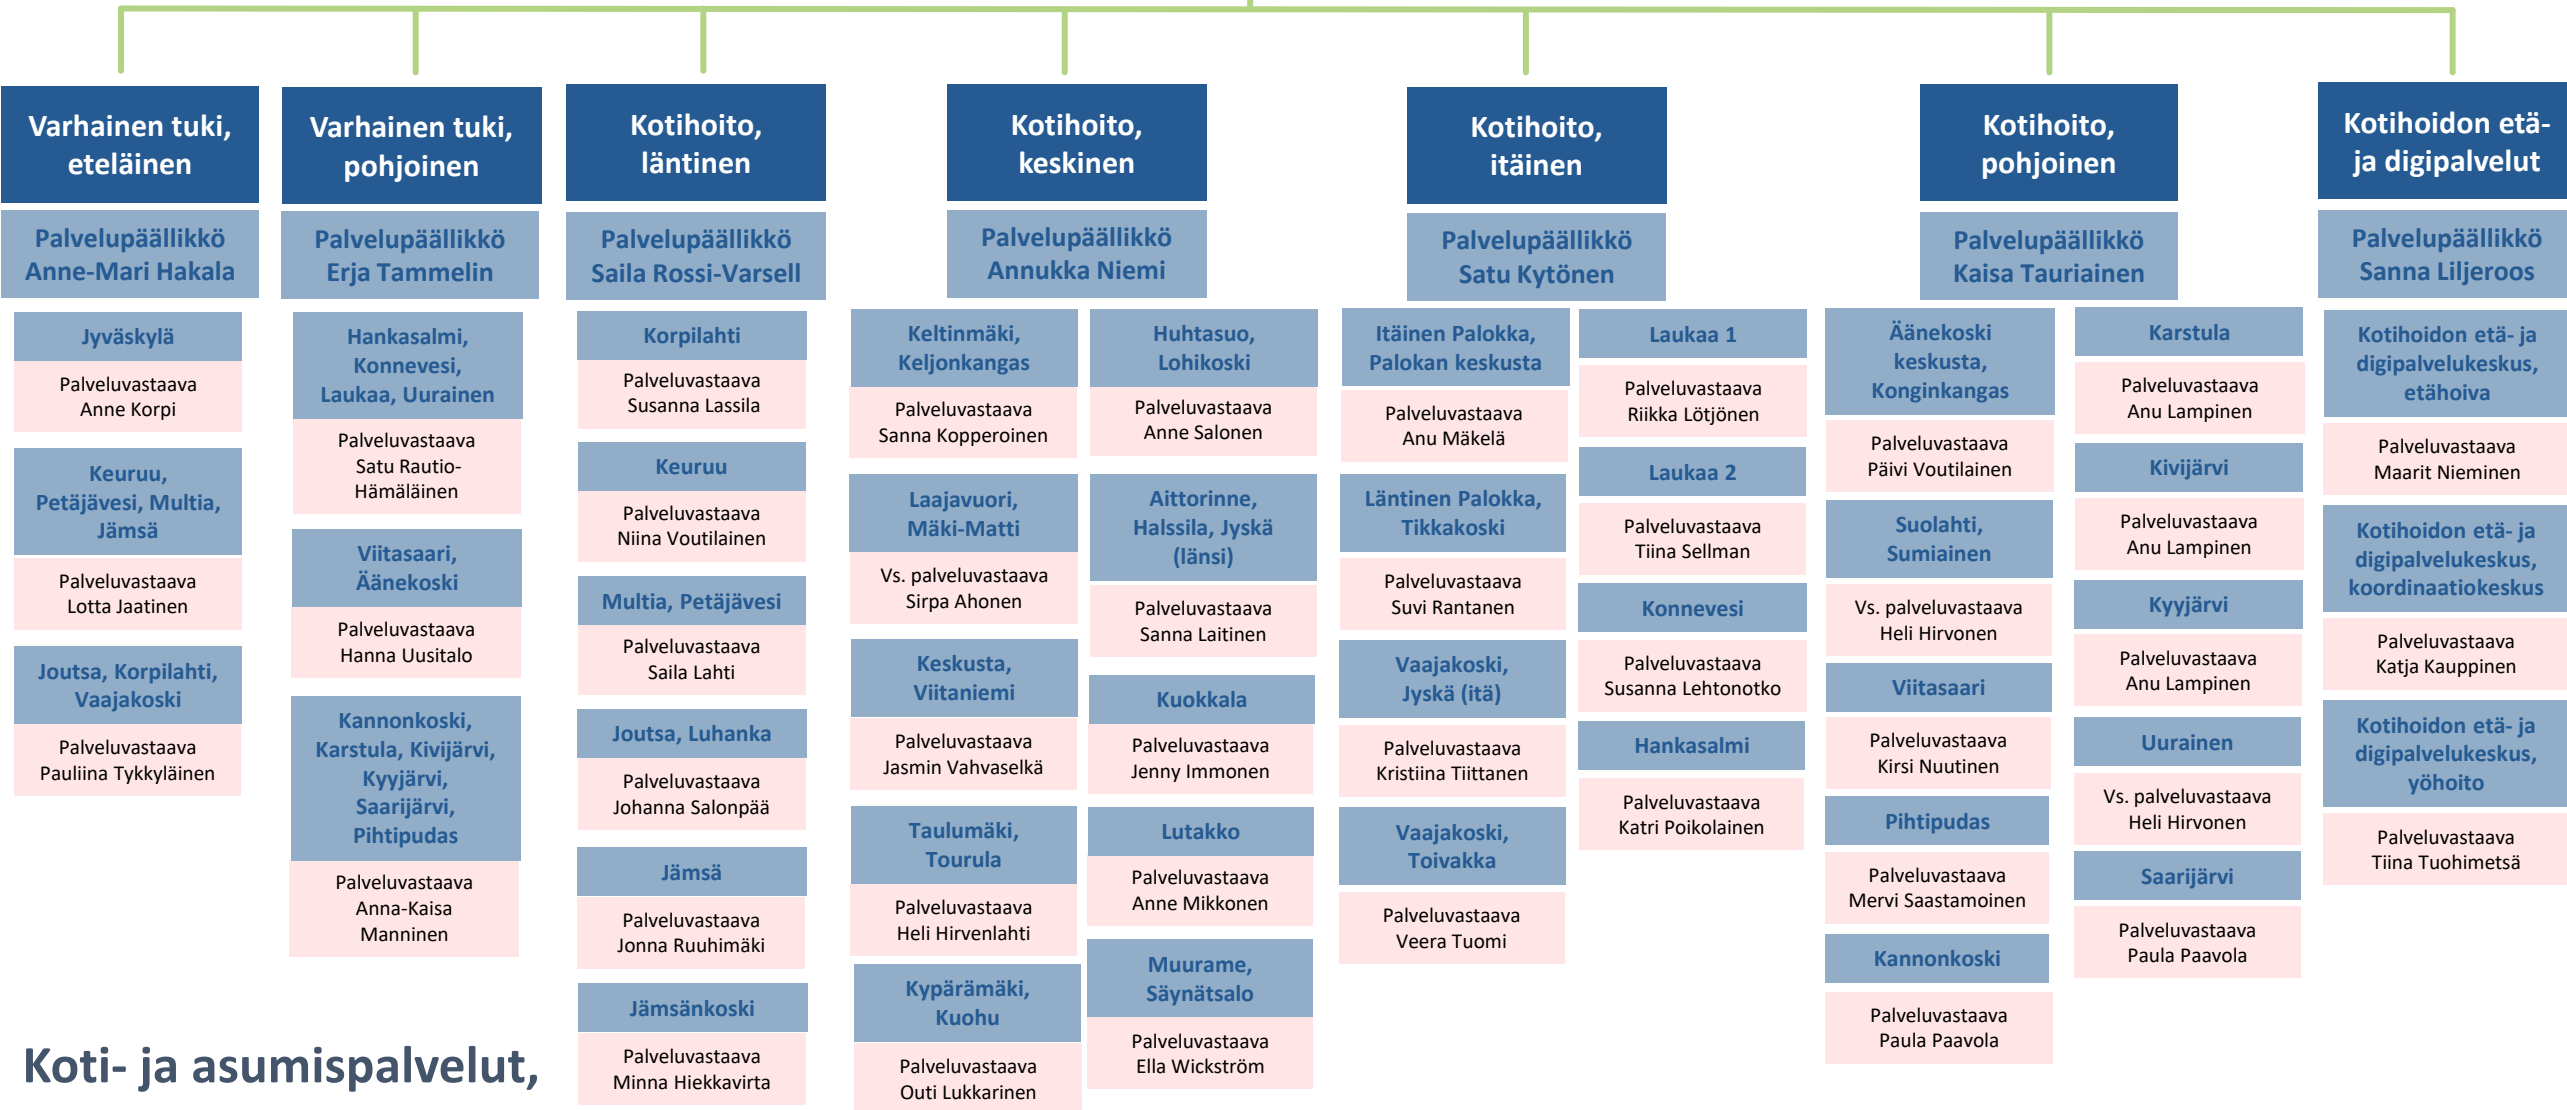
Varhainen tuki, eteläinen

Palvelupäällikkö Anne-Mari Hakala

Jyväskylä

Palveluvastaava Anne Korpi

Keuruu, Petäjävesi, Multia, Jämsä

Palveluvastaava Lotta Jaatinen

Joutsa, Korpilahti, Vaajakoski

Palveluvastaava Pauliina Tykkyläinen

Varhainen tuki, pohjoinen

Palvelupäällikkö Erja Tammelin

Hankasalmi, Konnevesi, Laukaa, Uurainen

Palveluvastaava Satu Rautio-Hämäläinen

Viitasaari, Äänekoski

Palveluvastaava Hanna Uusitalo

Kannonkoski, Karstula, Kivijärvi, Kyyjärvi, Saarijärvi, Pihtipudas

Palveluvastaava Anna-Kaisa Manninen

Kotihoito, läntinen

Palvelupäällikkö Saila Rossi-Varsell

Korpilahti

Palveluvastaava Susanna Lassila

Keuruu

Palveluvastaava Niina Voutilainen

Multia, Petäjävesi

Palveluvastaava Saila Lahti

Joutsa, Luhanka

Palveluvastaava Johanna Salonpää

Jämsä

Palveluvastaava Jonna Ruuhimäki

Jämsänkoski

Palveluvastaava Minna Hiekkavirta

Kotihoito, keskinen

Palvelupäällikkö Annukka Niemi

Keltinmäki, Keljonkangas

Palveluvastaava Sanna Kopperoinen

Laajavuori, Mäki-Matti

Vs. palveluvastaava Sirpa Ahonen

Keskusta, Viitaniemi

Palveluvastaava Jasmin Vahvaselkä

Taulumäki, Tourula

Palveluvastaava Heli Hirvenlahti

Kypärämäki, Kuohu

Palveluvastaava Outi Lukkarinen

Huhtasuo, Lohikoski

Palveluvastaava Anne Salonen

Aittorinne, Halssila, Jyskä (länsi)

Palveluvastaava Sanna Laitinen

Kuokkala

Palveluvastaava Jenny Immonen

Lutakko

Palveluvastaava Anne Mikkonen

Muurame, Säynätsalo

Palveluvastaava Ella Wickström

Kotihoito, itäinen

Palvelupäällikkö Satu Kytönen

Itäinen Palokka, Palokan keskusta

Palveluvastaava Anu Mäkelä

Läntinen Palokka, Tikkakoski

Palveluvastaava Suvi Rantanen

Vaajakoski, Jyskä (itä)

Palveluvastaava Kristiina Tiittanen

Vaajakoski, Toivakka

Palveluvastaava Veera Tuomi

Laukaa 1

Palveluvastaava Riikka Lötjönen

Laukaa 2

Palveluvastaava Tiina Sellman

Konnevesi

Palveluvastaava Susanna Lehtonotko

Hankasalmi

Palveluvastaava Katri Poikolainen

Kotihoito, pohjoinen

Palvelupäällikkö Kaisa Tauriainen

Äänekoski keskusta, Konginkangas

Palveluvastaava Päivi Voutilainen

Suolahti, Sumiainen

Vs. palveluvastaava Heli Hirvonen

Viitasaari

Palveluvastaava Kirsi Nuutinen

Pihtipudas

Palveluvastaava Mervi Saastamoinen

Kannonkoski

Palveluvastaava Paula Paavola

Karstula

Palveluvastaava Anu Lampinen

Kivijärvi

Palveluvastaava Anu Lampinen

Kyyjärvi

Palveluvastaava Anu Lampinen

Uurainen

Vs. palveluvastaava Heli Hirvonen

Saarijärvi

Palveluvastaava Paula Paavola

Kotihoidon etä- ja digipalvelut

Palvelupäällikkö Sanna Liljeroos

Kotihoidon etä- ja digipalvelukeskus, etähoiva

Palveluvastaava Maarit Nieminen

Kotihoidon etä- ja digipalvelukeskus, koordinaatiokeskus

Palveluvastaava Katja Kauppinen

Kotihoidon etä- ja digipalvelukeskus, yöhoito

Palveluvastaava Tiina Tuohimetsä

Koti- ja asumispalvelut,